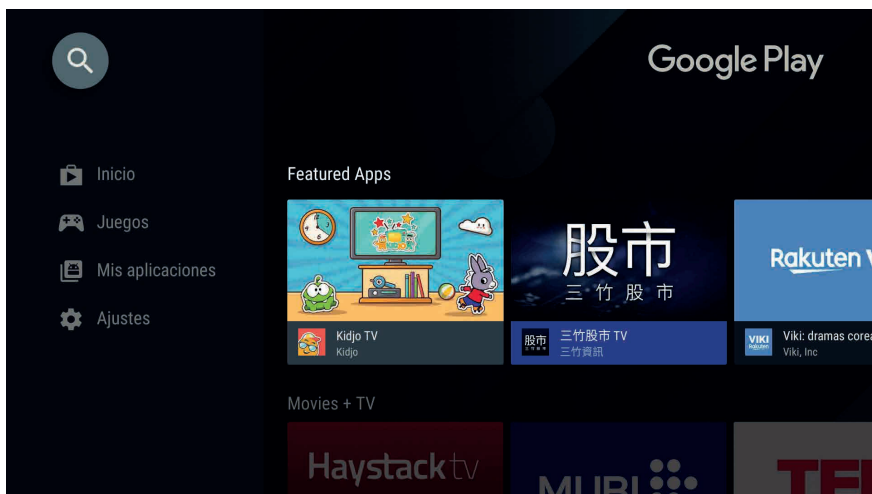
Google Play

Inicio
Juegos
Mis aplicaciones
Ajustes

Featured Apps

Kidjo TV
Kidjo

股市
三 竹 股 市
股市
三竹股市 TV
三竹資訊

Rakuten V
VIKI
Viki: dramas corea
Viki, Inc

Movies + TV

Haystack tv
MUBI
TED